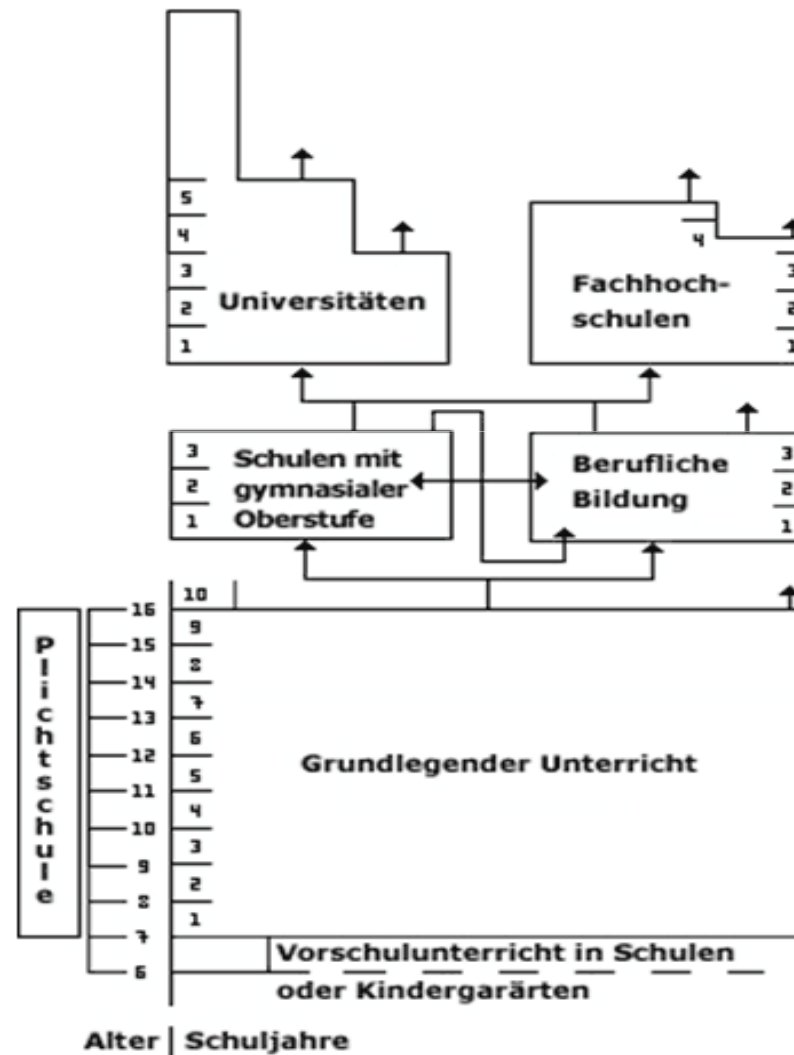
5
4
3
2
1
Universitäten

4
Fachhochschulen
3
2
1

3
2
1
Schulen mit gymnasialer Oberstufe

Berufliche Bildung
3
2
1

Plichtschule

16
15
14
13
12
11
10
9
8
7
6

10
9
8
7
6
5
4
3
2
1

Grundlegender Unterricht

Vorschulunterricht in Schulen oder Kindergarärten

Alter | Schuljahre